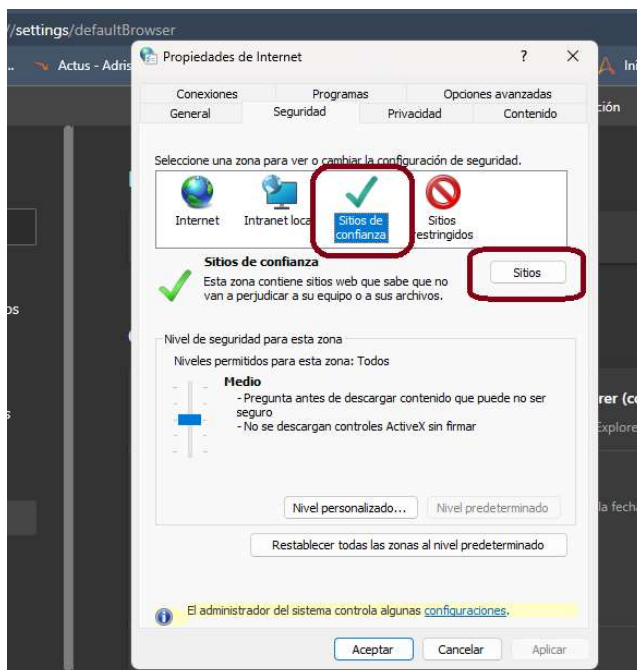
//settings/defaultBrowser

Actus - Adris

Ini

ción

os

s

rer (co

Explore

la fecha

Propiedades de Internet

?

X

Conexiones

Programas

Opciones avanzadas

General

Seguridad

Privacidad

Contenido

Seleccione una zona para ver o cambiar la configuración de seguridad.

Internet

Intranet loca

Sitios de confianza

Sitios restringidos

Sitios de confianza

Esta zona contiene sitios web que sabe que no van a perjudicar a su equipo o a sus archivos.

Sitios

Nivel de seguridad para esta zona

Niveles permitidos para esta zona: Todos

Medio

- Pregunta antes de descargar contenido que puede no ser seguro

- No se descargan controles ActiveX sin firmar

Nivel personalizado...

Nivel predeterminado

Restablecer todas las zonas al nivel predeterminado

El administrador del sistema controla algunas configuraciones.

Aceptar

Cancelar

Aplicar